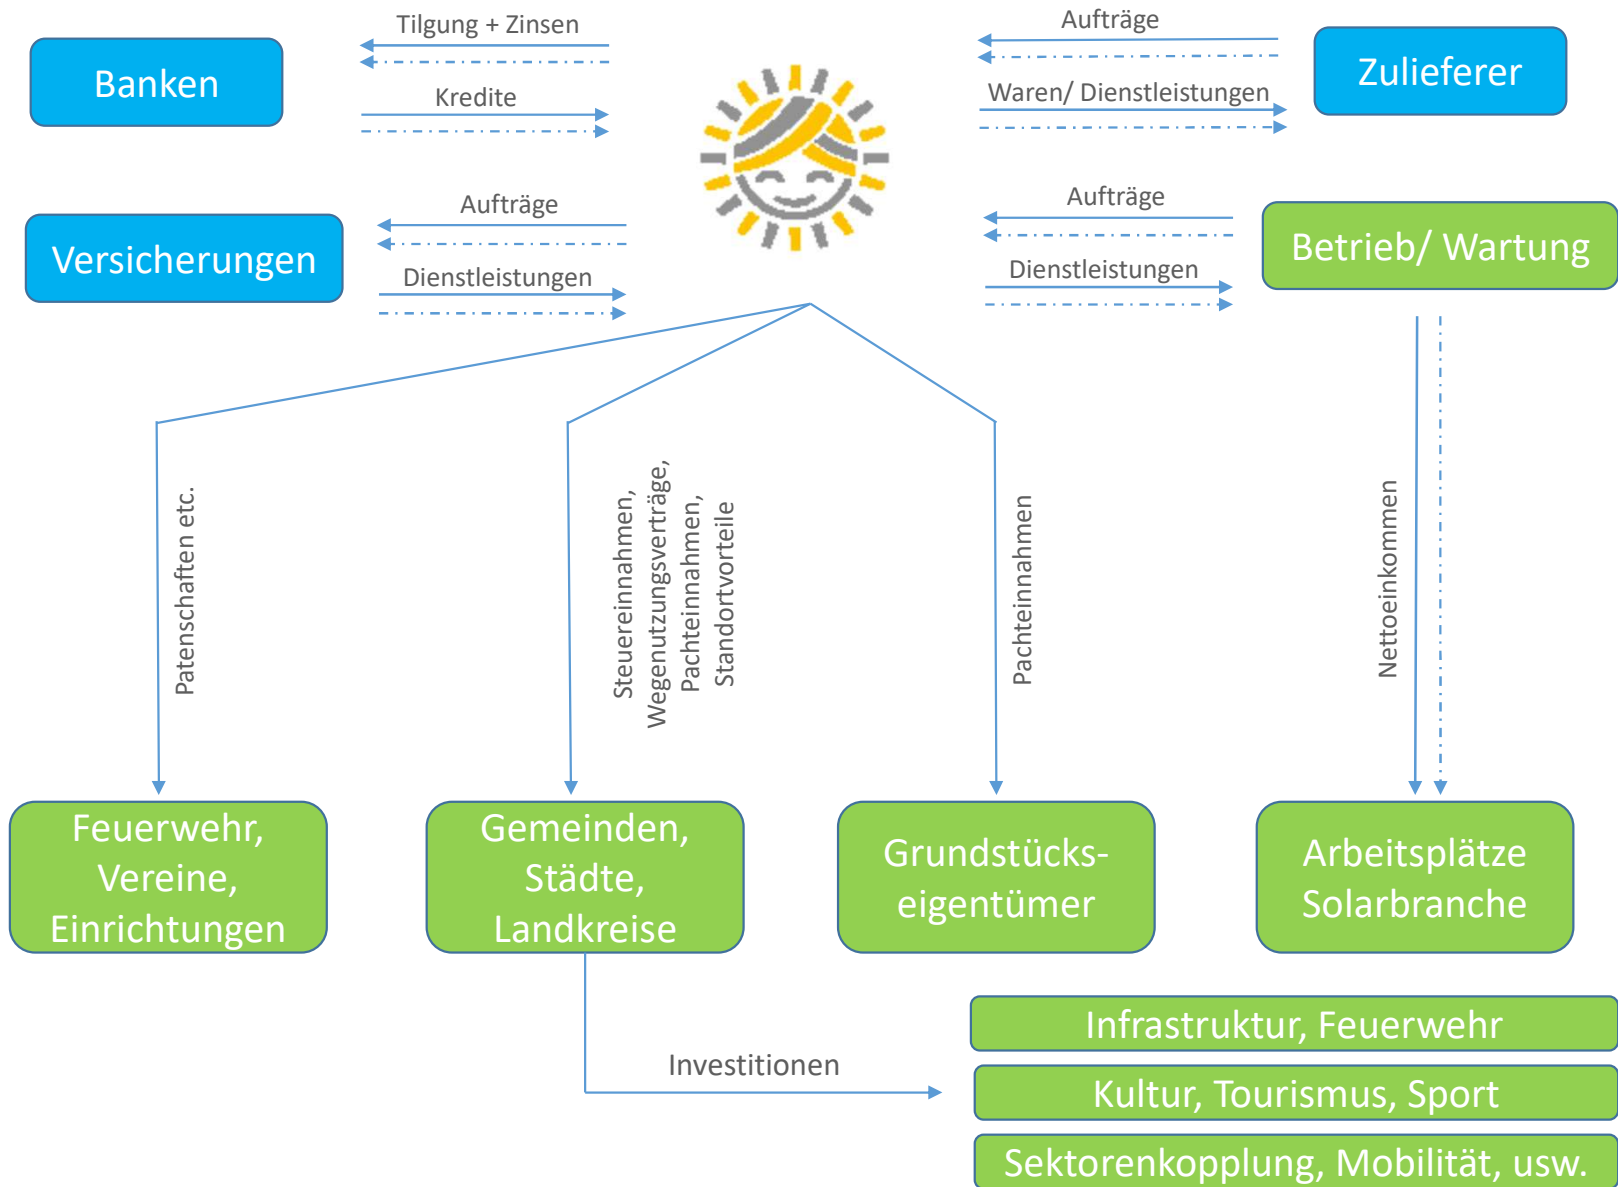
Banken

Tilgung + Zinsen

Kredite

Aufträge

Waren/ Dienstleistungen

Zulieferer

Versicherungen

Aufträge

Dienstleistungen

Aufträge

Dienstleistungen

Betrieb/ Wartung

Patenschaften etc.

Steuereinnahmen, Wegenutzungsverträge, Pachteinnahmen, Standortvorteile

Pachteinnahmen

Nettoeinkommen

Feuerwehr, Vereine, Einrichtungen

Gemeinden, Städte, Landkreise

Grundstücks-eigentümer

Arbeitsplätze Solarbranche

Investitionen

Infrastruktur, Feuerwehr

Kultur, Tourismus, Sport

Sektorenkopplung, Mobilität, usw.